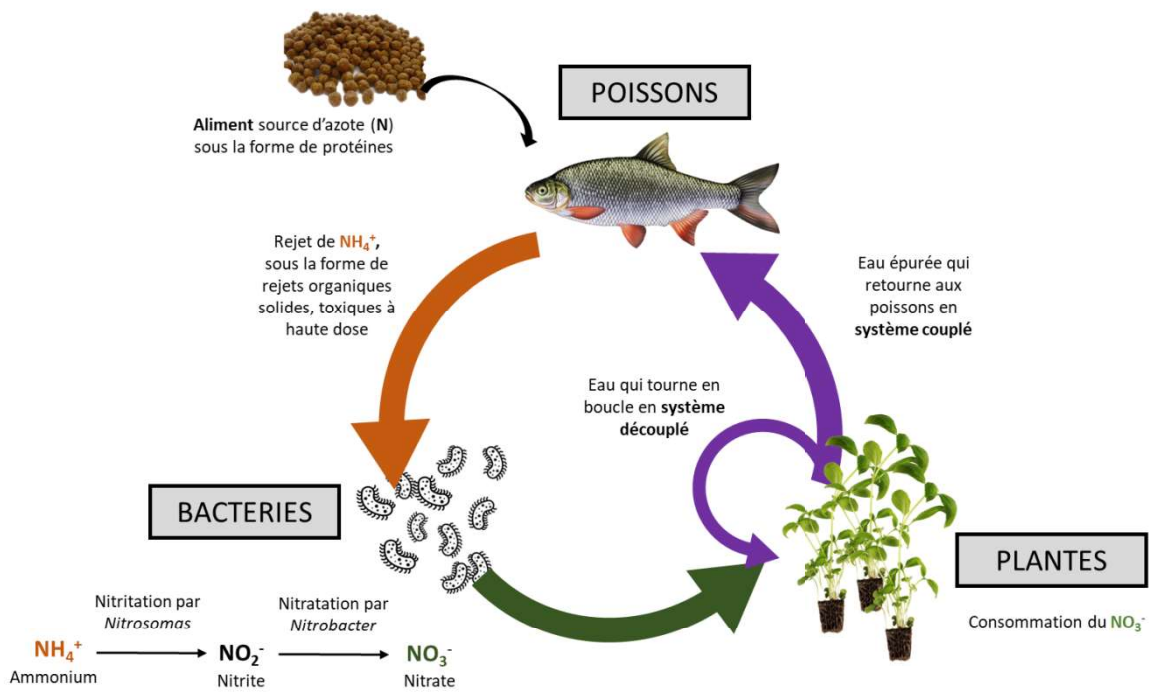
**Aliment** source d'azote (**N**) sous la forme de protéines

POISSONS

Rejet de $NH_4^+$, sous la forme de rejets organiques solides, toxiques à haute dose

Eau épurée qui retourne aux poissons en **système couplé**

Eau qui tourne en boucle en **système découplé**

BACTERIES

PLANTES

Consommation du $NO_3^-$

Nitritation par *Nitrosomas*

Nitratation par *Nitrobacter*

$NH_4^+$
Ammonium

$NO_2^-$
Nitrite

$NO_3^-$
Nitrate